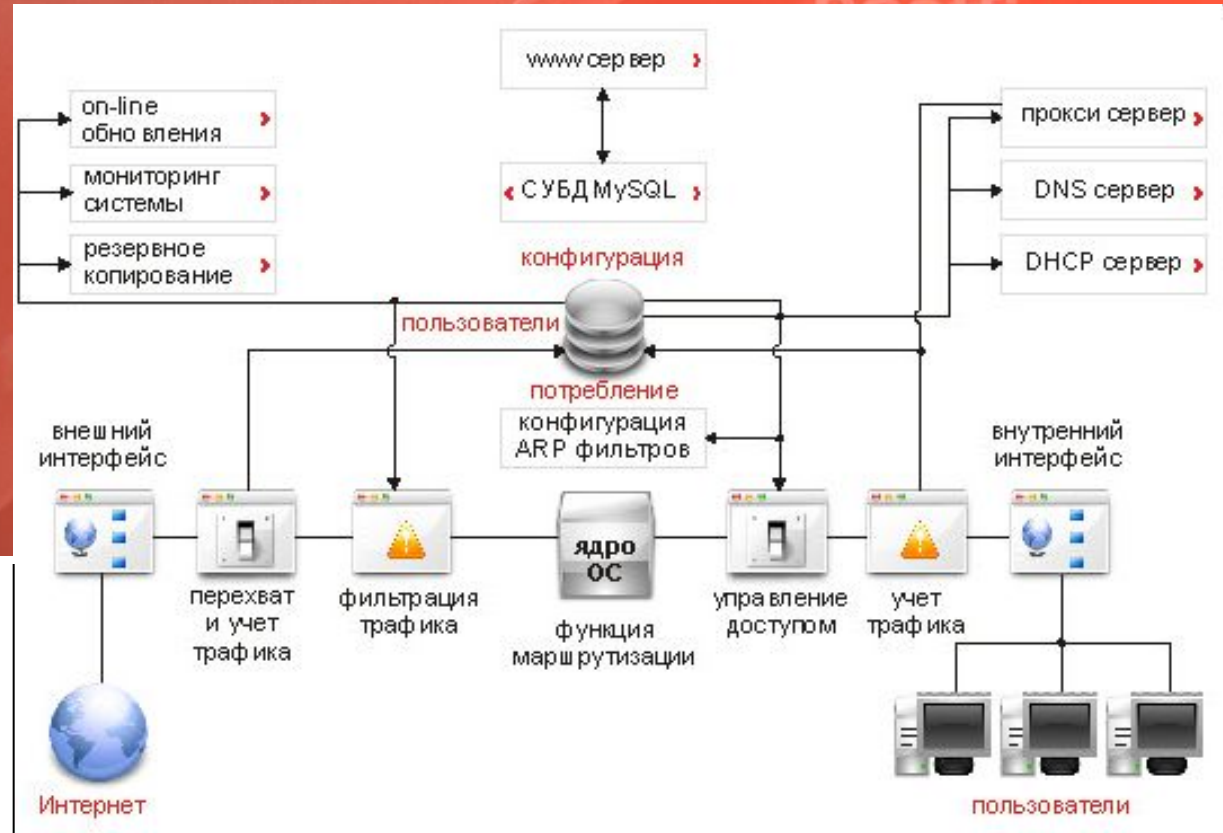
www сервер

on-line обновления

мониторинг системы

резервное копирование

СУБД MySQL

прокси сервер

DNS сервер

DHCP сервер

конфигурация

пользователи

потребление

конфигурация ARP фильтров

внешний интерфейс

внутренний интерфейс

ядро ОС

перехват и учет трафика

фильтрация трафика

функция маршрутизации

управление доступом

учет трафика

Интернет

пользователи